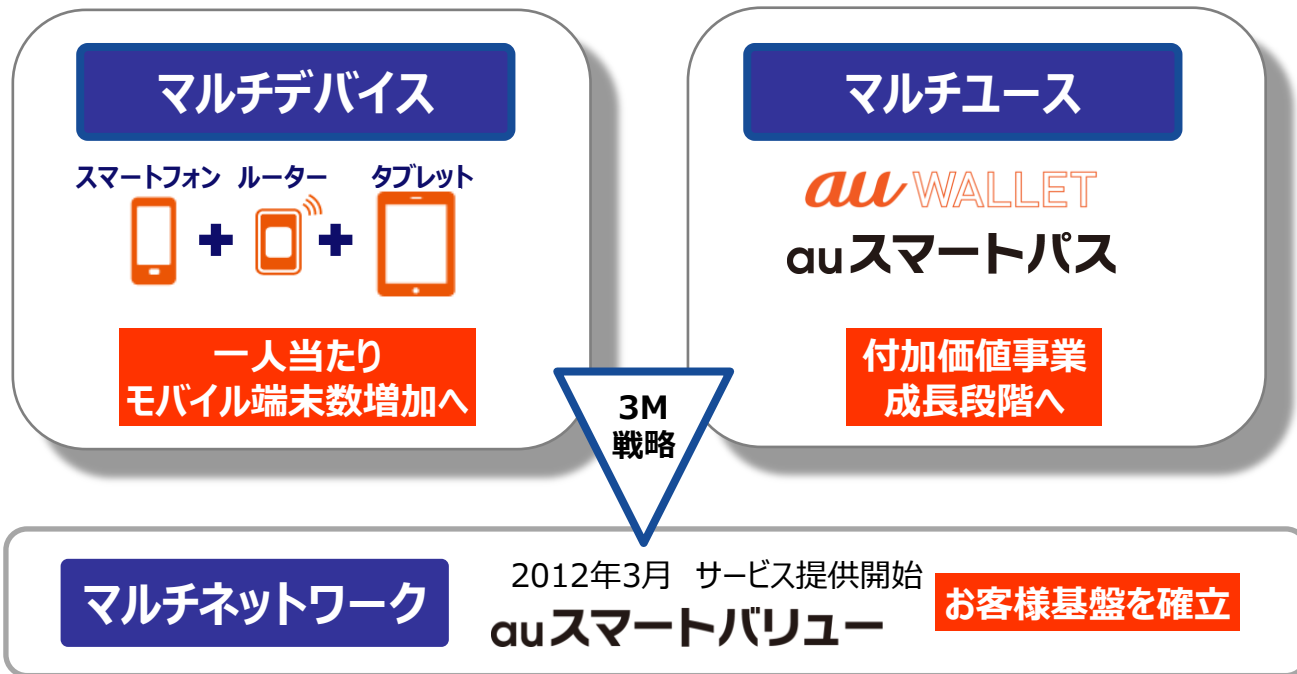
マルチデバイス

スマートフォン + ルーター + タブレット

一人当たり
モバイル端末数増加へ

マルチユース

au WALLET
auスマートパス

付加価値事業
成長段階へ

3M
戦略

マルチネットワーク

2012年3月 サービス提供開始
auスマートバリュー

お客様基盤を確立